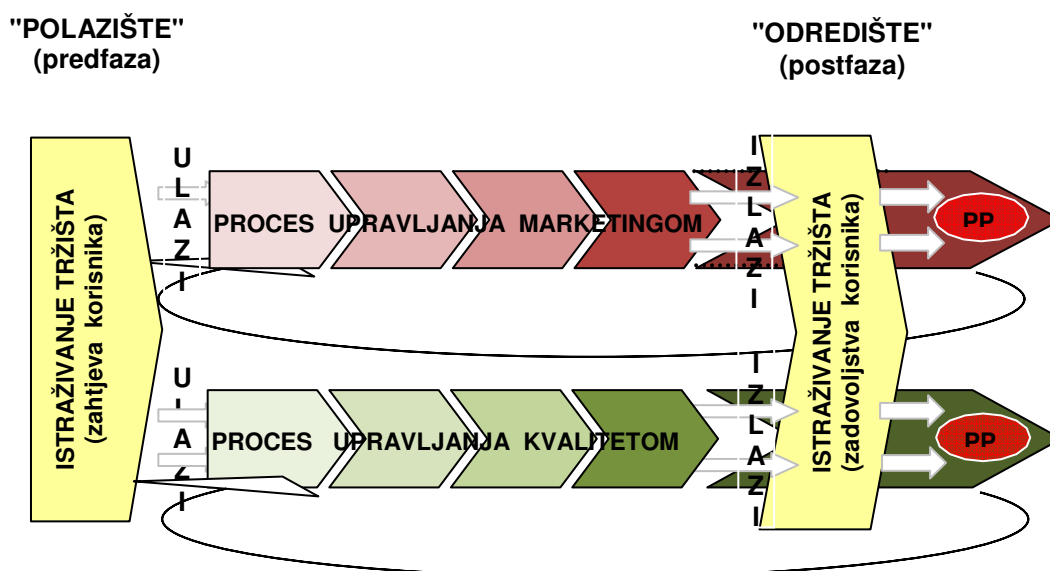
"POLAZIŠTE"
(predfaza)

"ODREDIŠTE"
(postfaza)

ISTRAŽIVANJE TRŽIŠTA
(zahtjeva korisnika)

U
L
A
Z
I

PROCES UPRAVLJANJA MARKETINGOM

I
Z
L
A
Z
I

ISTRAŽIVANJE TRŽIŠTA
(zadovoljstva korisnika)

PP

U
L
A
Z
I

PROCES UPRAVLJANJA KVALITETOM

I
Z
L
A
Z
I

PP